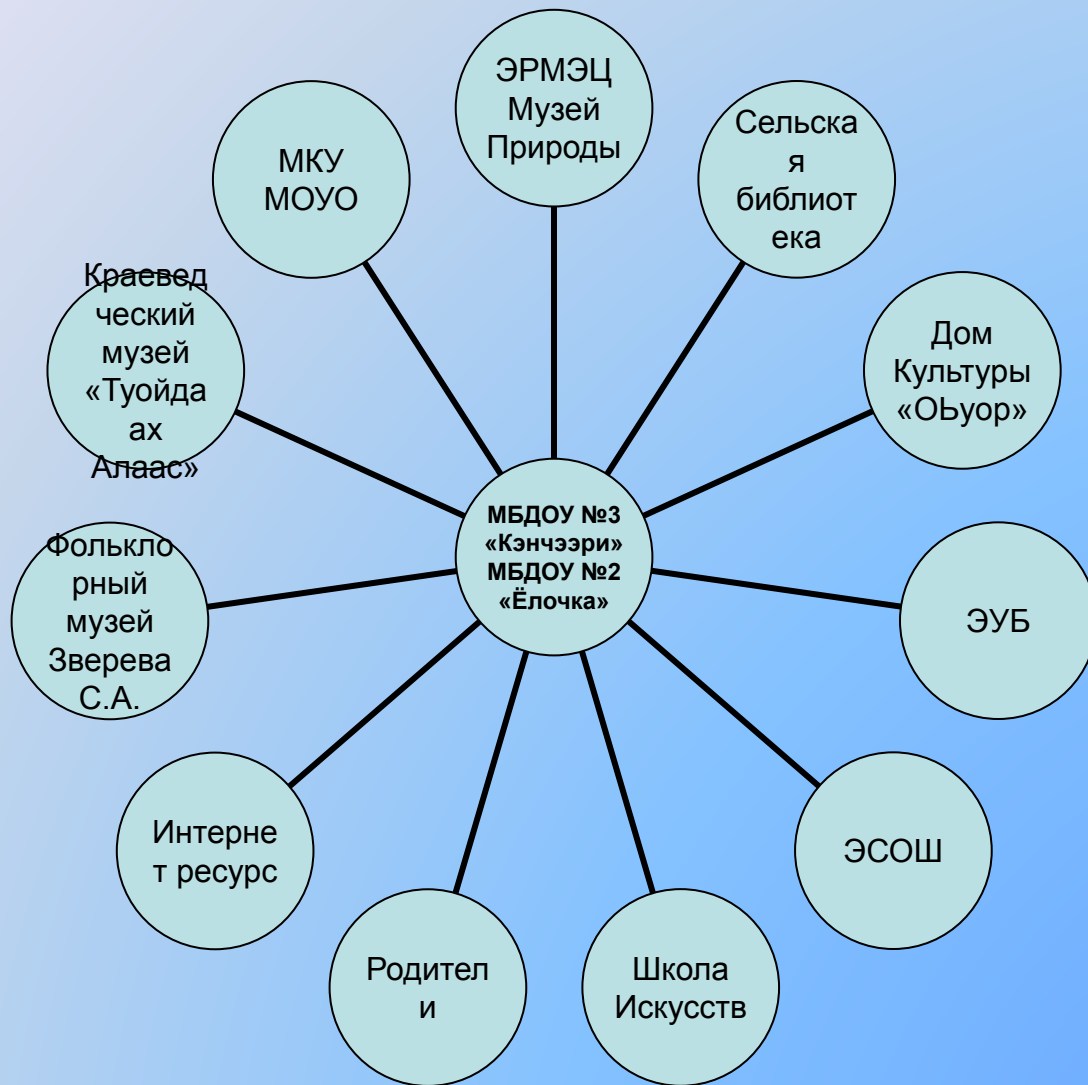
ЭРМЭЦ Музей Природы

Сельская библиотека

МКУ МОУО

Краеведческий музей «Туойдаах Алаас»

Дом Культуры «ОЬуор»

МБДОУ №3 «Кэнчээри» МБДОУ №2 «Ёлочка»

Фольклорный музей Зверева С.А.

ЭУБ

Интернет ресурс

ЭСОШ

Родители

Школа Искусств